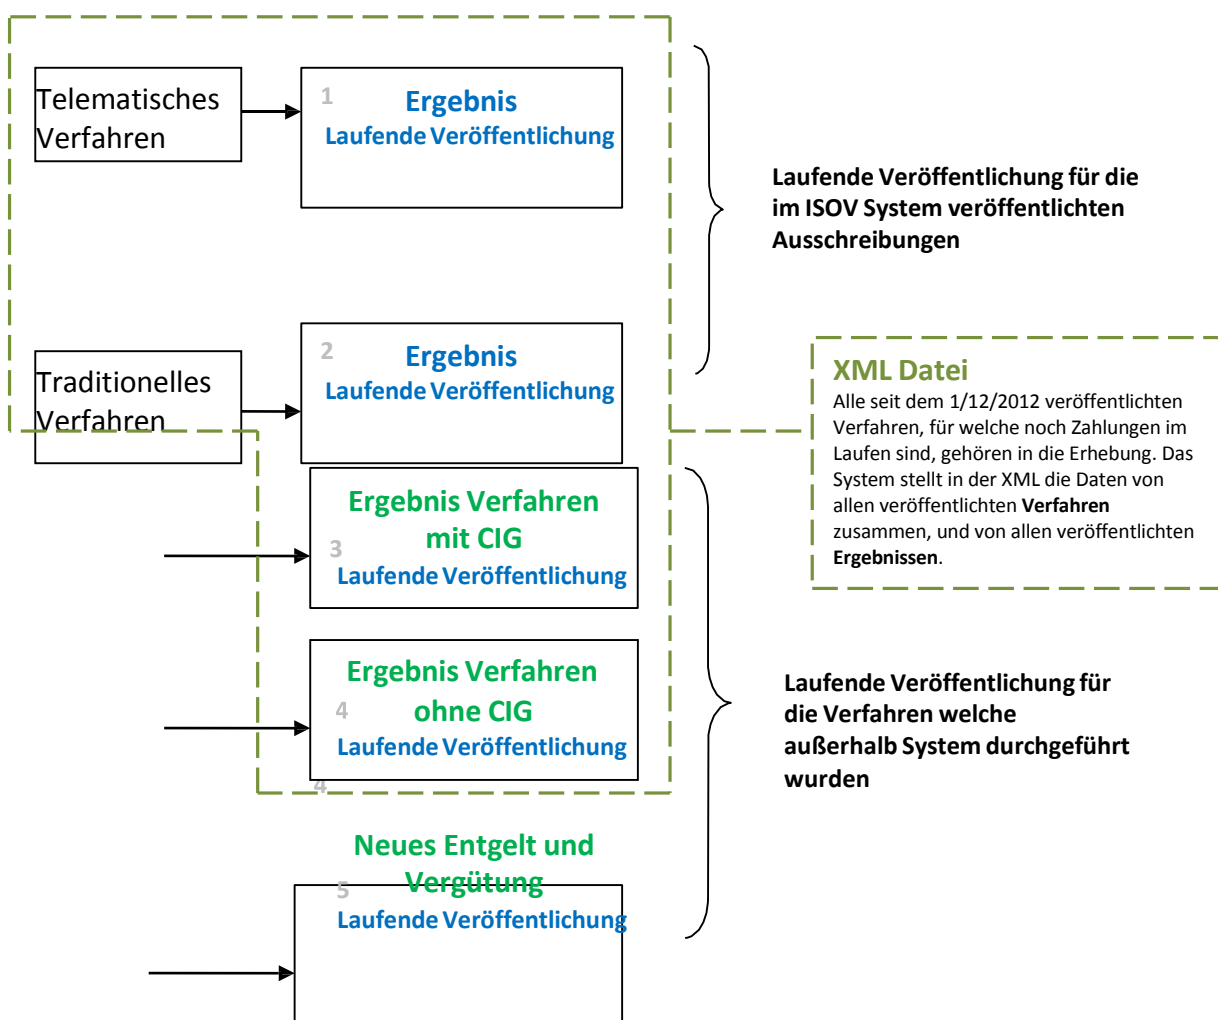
Telematisches Verfahren

1 Ergebnis
Laufende Veröffentlichung

Traditionelles Verfahren

2 Ergebnis
Laufende Veröffentlichung

Laufende Veröffentlichung für die im ISOV System veröffentlichten Ausschreibungen

XML Datei
Alle seit dem 1/12/2012 veröffentlichten Verfahren, für welche noch Zahlungen im Laufen sind, gehören in die Erhebung. Das System stellt in der XML die Daten von allen veröffentlichten **Verfahren** zusammen, und von allen veröffentlichten **Ergebnissen**.

Ergebnis Verfahren mit CIG
3
Laufende Veröffentlichung

Ergebnis Verfahren ohne CIG
4
Laufende Veröffentlichung

4

Laufende Veröffentlichung für die Verfahren welche außerhalb System durchgeführt wurden

Neues Entgelt und Vergütung
5
Laufende Veröffentlichung